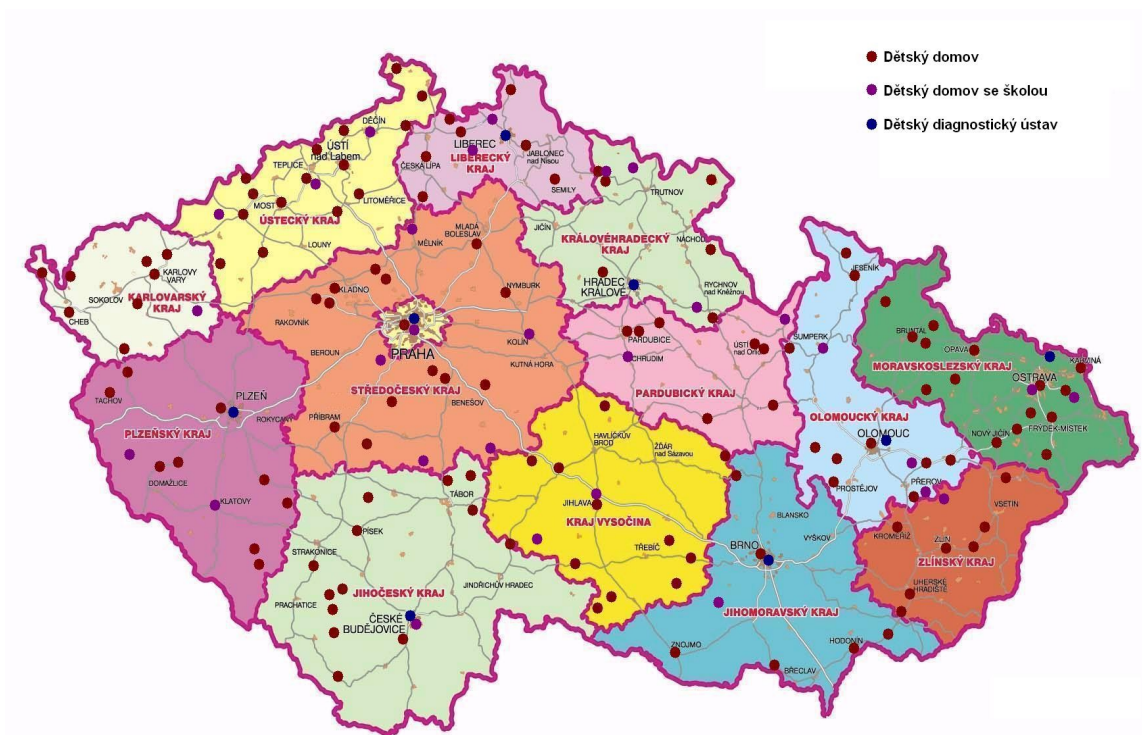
Dětský domov
Dětský domov se školou
Dětský diagnostický ústav

DĚČÍN
ÚSTÍ nad Labem
LIBEREC
JABLONEC nad Nisou
ČESKÁ LÍPA
LIBERECKÝ KRAJ
TEPLICE
MOST
LITOMĚŘICE
ÚSTECKÝ KRAJ
SEMILY
TRUTNOV
LOUNY
MLADÁ BOLESLAV
MĚLNÍK
JIČÍN
NÁCHOD
KRÁLOVÉHRADECKÝ KRAJ
KARLOVY VARY
SOKOLOV
KARLOVARSKÝ KRAJ
CHEB
KLADNO
NYMBURK
HRADEC KRÁLOVÉ
RYCHNOV nad Kněžnou
JESENÍK
RAKOVNÍK
PRAHA
BERUON
KOLÍN
PARDUBICE
CHRUDIM
ÚSTÍ nad Orlicí
ŠUMPERK
BRUNTÁL
OPAVA
KARVINÁ
OSTRAVA
MORAVSKOSLEZSKÝ KRAJ
KUTNÁ HORA
STŘEDOČESKÝ KRAJ
PARDUBICKÝ KRAJ
PLZEŇ
TACHOV
ROKYCANY
PŘÍBRAM
BENEŠOV
HAVLÍČKŮV BROD
ŽĎÁR nad Sázavou
OLOMOUCKÝ KRAJ
OLOMOUC
NOVÝ JIČÍN
FRÝDEK-MÍSTEK
PLZEŇSKÝ KRAJ
DOMAŽLICE
KLATOVY
TÁBOR
JIHLAVA
KRAJ VYSOČINA
PROSTĚJOV
PŘEROV
VSETÍN
BLANSKO
PÍSEK
STRAKONICE
TŘEBÍČ
BRNO
VYŠKOV
KROMĚŘÍŽ
ZLÍN
ZLÍNSKÝ KRAJ
UHERSKÉ HRADIŠTĚ
JINDŘICHŮV HRADEC
PRACHATICE
JIHOČESKÝ KRAJ
ČESKÉ BUDĚJOVICE
JIHOMORAVSKÝ KRAJ
ZNOJMO
HODONÍN
BŘECLAV